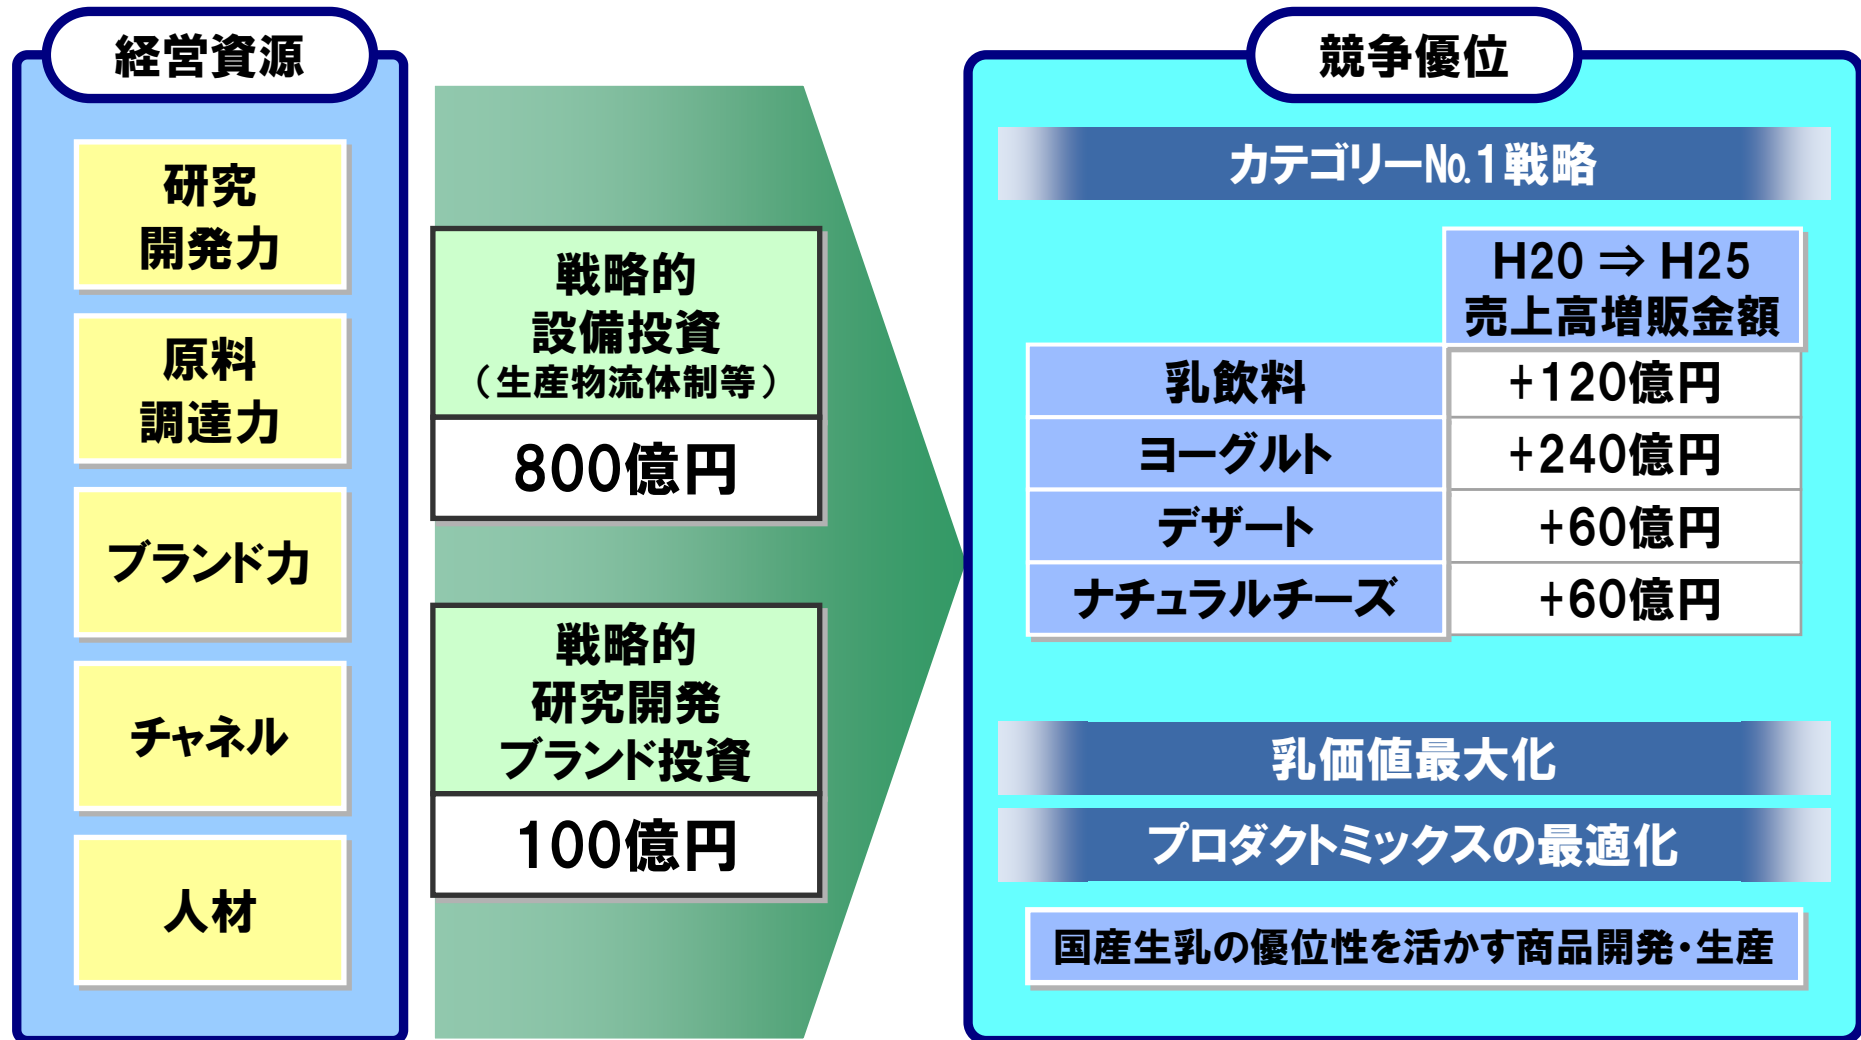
経営資源

研究開発力

原料調達力

ブランド力

チャネル

人材

戦略的設備投資
（生産物流体制等）

800億円

戦略的研究開発ブランド投資

100億円

競争優位

カテゴリーNo.1戦略

| | H20 ⇒ H25 売上高増販金額 |
|---|---|
| 乳飲料 | +120億円 |
| ヨーグルト | +240億円 |
| デザート | +60億円 |
| ナチュラルチーズ | +60億円 |

乳価値最大化

プロダクトミックスの最適化

国産生乳の優位性を活かす商品開発・生産